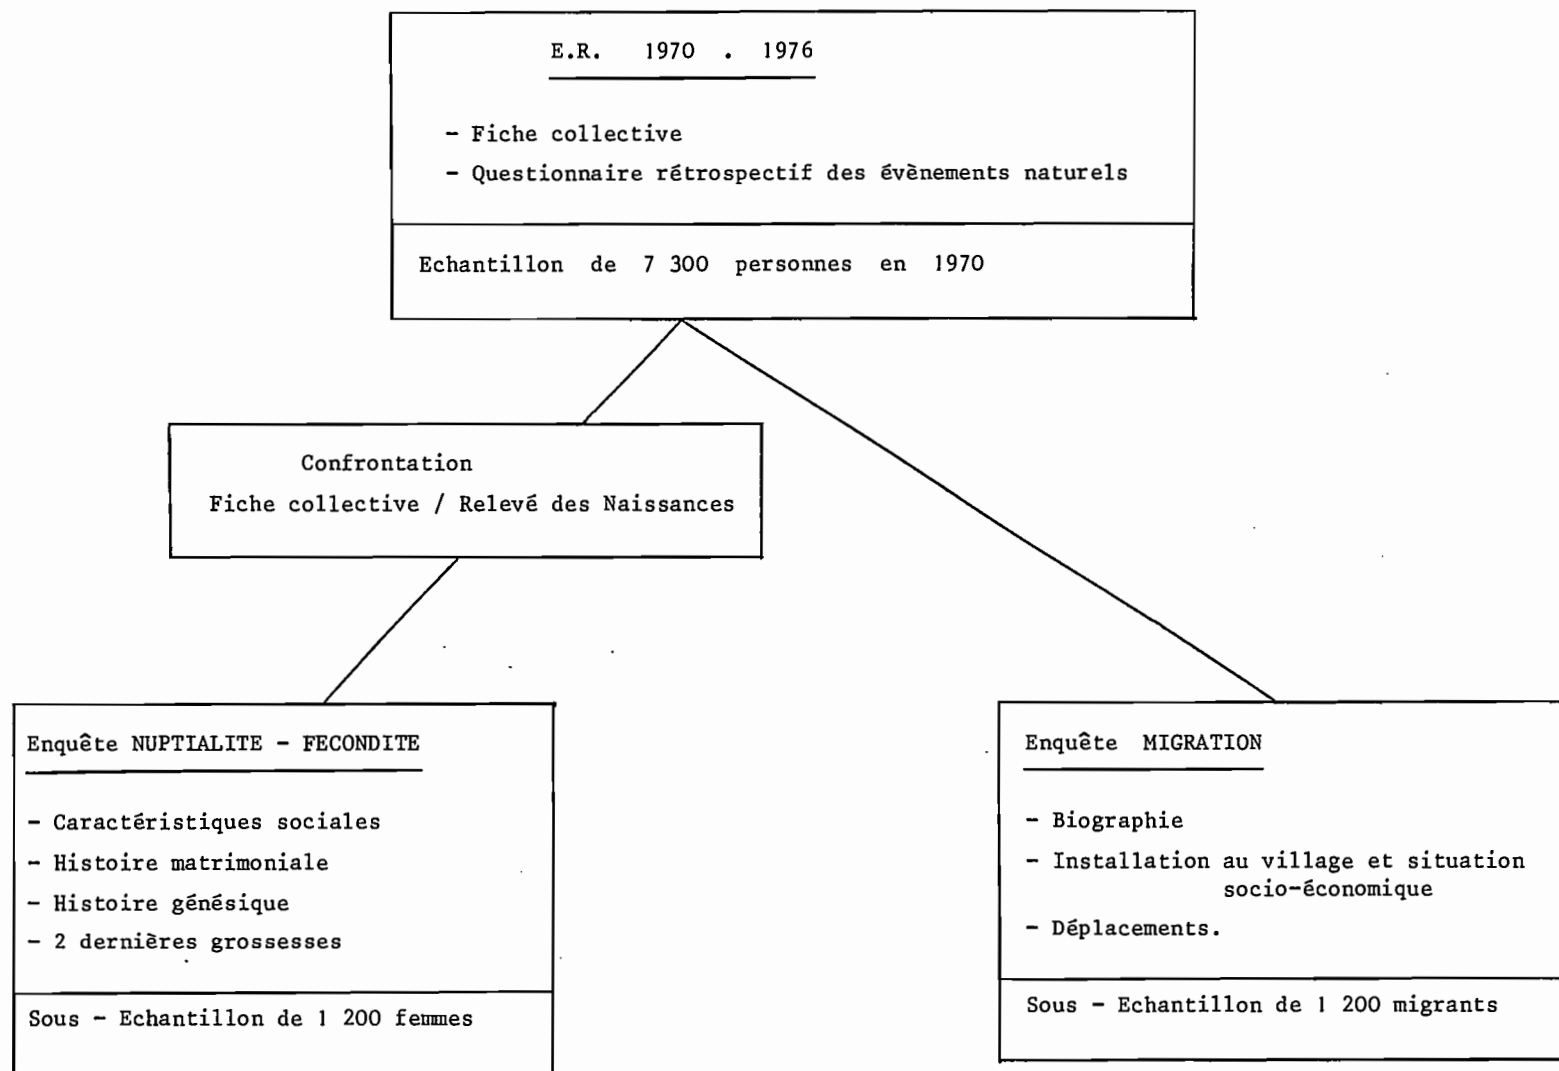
E.R. 1970 . 1976

- Fiche collective
- Questionnaire rétrospectif des évènements naturels

Echantillon de 7 300 personnes en 1970

Confrontation
Fiche collective / Relevé des Naissances

Enquête NUPTIALITE - FECONDITE

- Caractéristiques sociales
- Histoire matrimoniale
- Histoire génésique
- 2 dernières grossesses

Sous - Echantillon de 1 200 femmes

Enquête MIGRATION

- Biographie
- Installation au village et situation socio-économique
- Déplacements.

Sous - Echantillon de 1 200 migrants